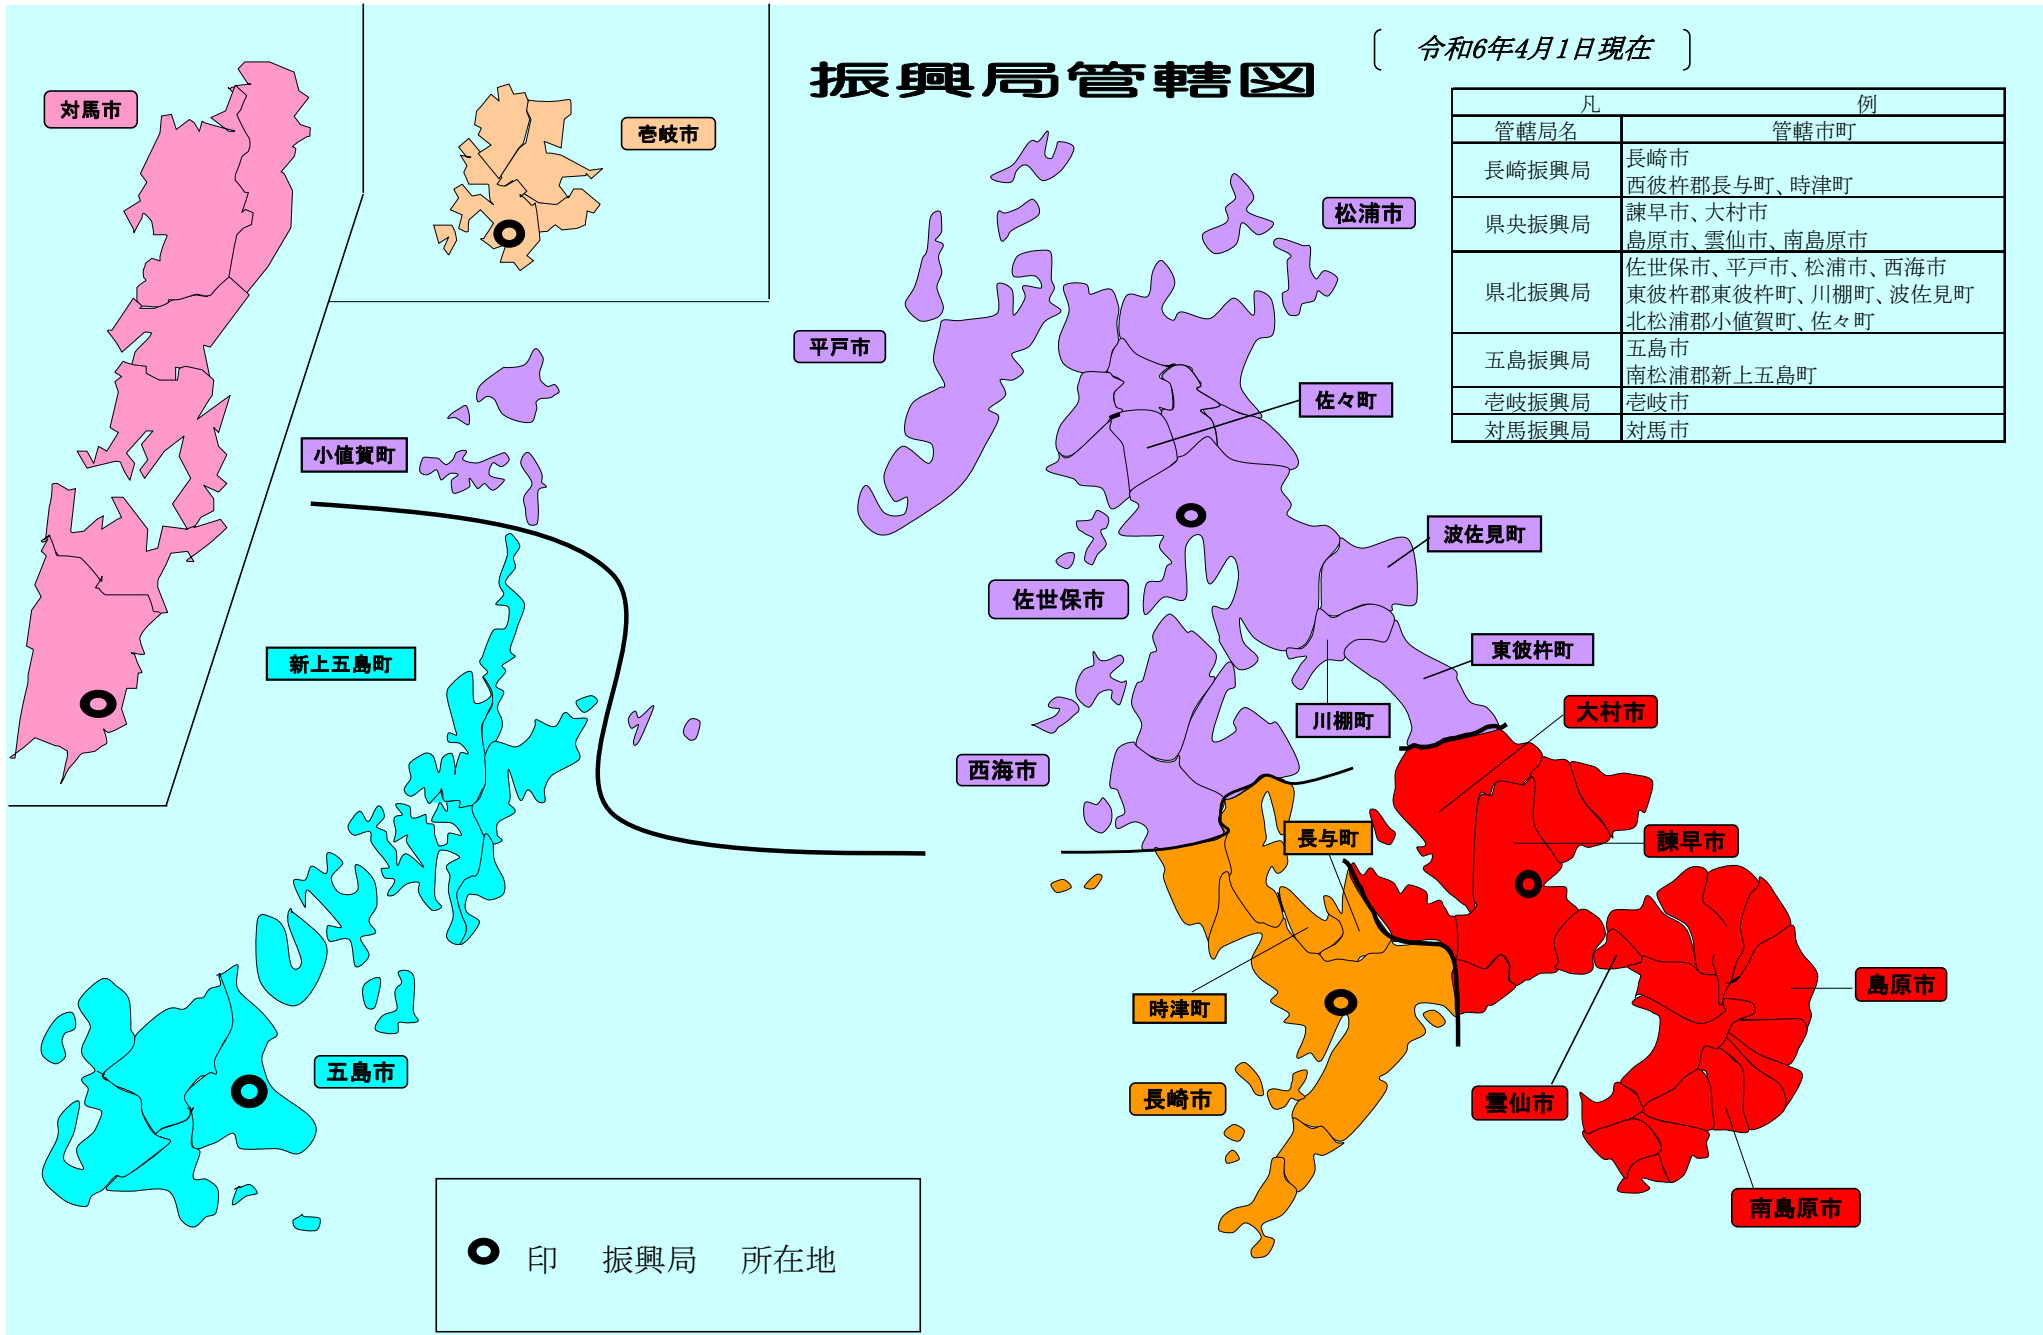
振興局管轄図

〔令和6年4月1日現在〕

| 凡 | 例 |
|---|---|
| 管轄局名 | 管轄市町 |
| 長崎振興局 | 長崎市<br>西彼杵郡長与町、時津町 |
| 県央振興局 | 諫早市、大村市<br>島原市、雲仙市、南島原市 |
| 県北振興局 | 佐世保市、平戸市、松浦市、西海市<br>東彼杵郡東彼杵町、川棚町、波佐見町<br>北松浦郡小値賀町、佐々町 |
| 五島振興局 | 五島市<br>南松浦郡新上五島町 |
| 壱岐振興局 | 壱岐市 |
| 対馬振興局 | 対馬市 |

対馬市
壱岐市
松浦市
平戸市
佐々町
小値賀町
波佐見町
佐世保市
新上五島町
東彼杵町
川棚町
大村市
西海市
長与町
諫早市
島原市
時津町
長崎市
雲仙市
五島市
南島原市

印　振興局　所在地